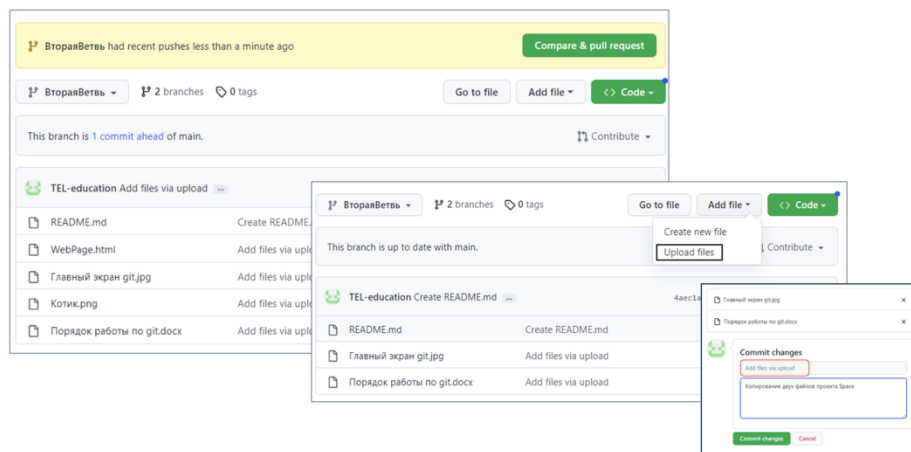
ВтораяВетвь had recent pushes less than a minute ago

Compare & pull request

ВтораяВетвь

2 branches

0 tags

Go to file

Add file

Code

This branch is 1 commit ahead of main.

Contribute

TEL-education Add files via upload

README.md | Create README.md
WebPage.html | Add files via uplo
Главный экран git.jpg | Add files via uplo
Котик.png | Add files via uplo
Порядок работы по git.docx | Add files via uplo

ВтораяВетвь

2 branches

0 tags

Go to file

Add file

Code

Create new file

Upload files

This branch is up to date with main.

Contribute

TEL-education Create README.md

4aec1a

README.md | Create README.md
Главный экран git.jpg | Add files via upload
Порядок работы по git.docx | Add files via upload

Главный экран git.jpg

Порядок работы по git.docx

Commit changes

Add files via upload

Копирование двух файлов проекта Space

Commit changes

Cancel